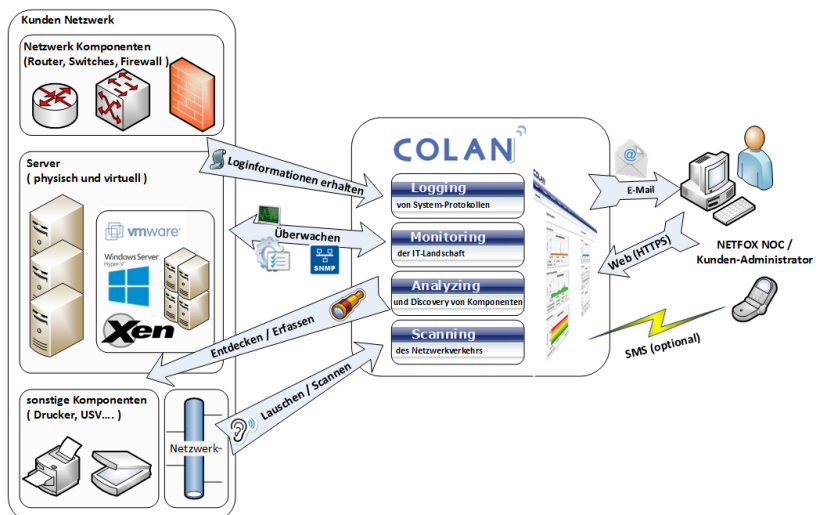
Kunden Netzwerk

Netzwerk Komponenten
(Router, Switches, Firewall )

Server
( physisch und virtuell )

vmware

Windows Server Hyper-V

Xen

sonstige Komponenten
( Drucker, USV.... )

Netzwerk

Loginformationen erhalten

Überwachen

SNMP

Entdecken / Erfassen

Lauschen / Scannen

COLAN

Logging
von System-Protokollen

Monitoring
der IT-Landschaft

Analyzing
und Discovery von Komponenten

Scanning
des Netzwerkverkehrs

E-Mail

Web (HTTPS)

SMS (optional)

NETFOX NOC /
Kunden-Administrator